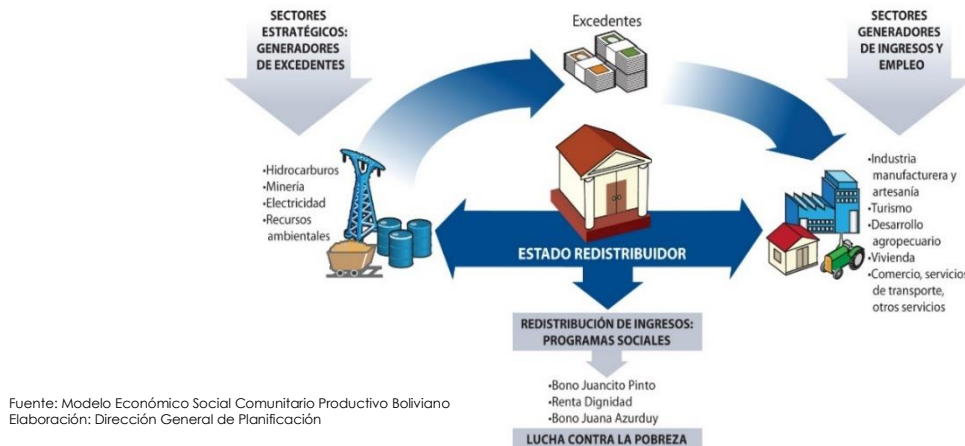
SECTORES ESTRATÉGICOS: GENERADORES DE EXCEDENTES

Excedentes

SECTORES GENERADORES DE INGRESOS Y EMPLEO

•Hidrocarburos
•Minería
•Electricidad
•Recursos ambientales

ESTADO REDISTRIBUIDOR

•Industria manufacturera y artesanía
•Turismo
•Desarrollo agropecuario
•Vivienda
•Comercio, servicios de transporte, otros servicios

REDISTRIBUCIÓN DE INGRESOS: PROGRAMAS SOCIALES

•Bono Juancito Pinto
•Renta Dignidad
•Bono Juana Azurduy

LUCHA CONTRA LA POBREZA

Fuente: Modelo Económico Social Comunitario Productivo Boliviano
Elaboración: Dirección General de Planificación